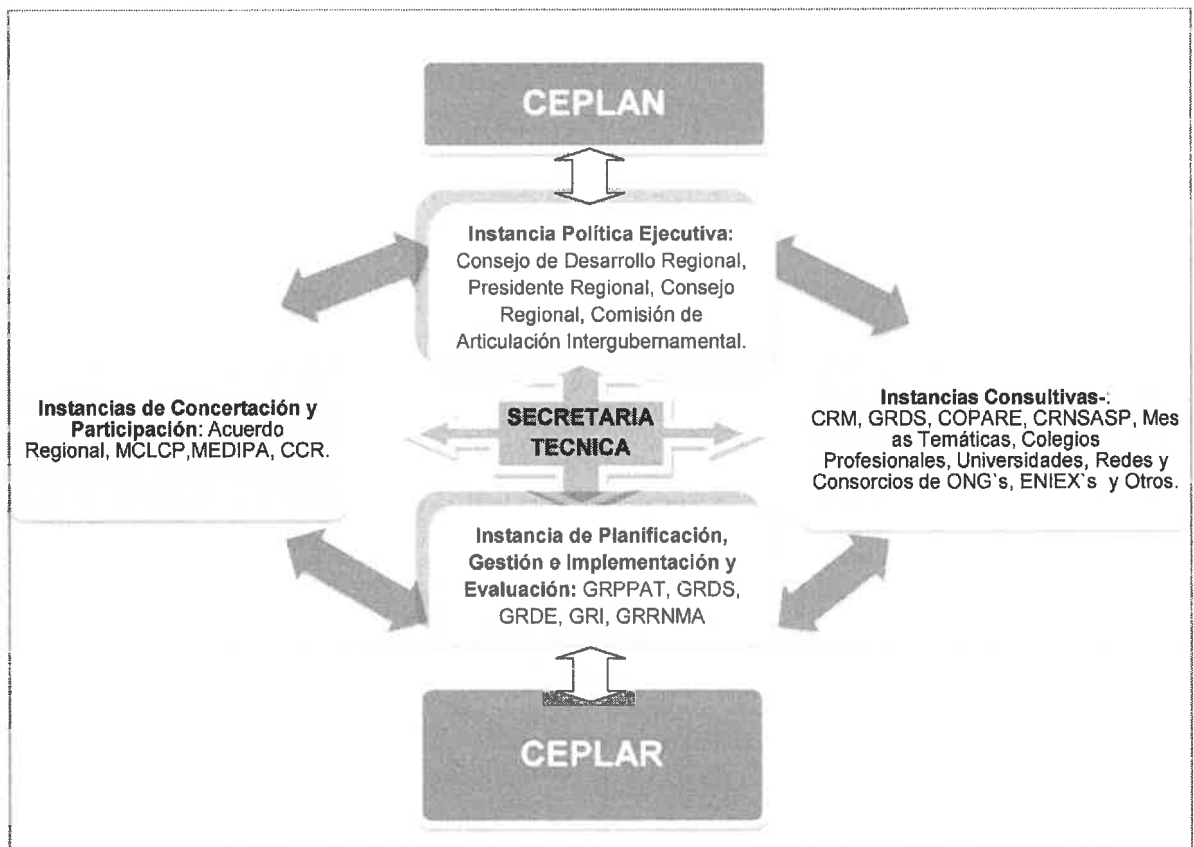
CEPLAN

**Instancia Política Ejecutiva:** Consejo de Desarrollo Regional, Presidente Regional, Consejo Regional, Comisión de Articulación Intergubernamental.

**Instancias de Concertación y Participación:** Acuerdo Regional, MCLCP,MEDIPA, CCR.

SECRETARIA TECNICA

**Instancias Consultivas-**: CRM, GRDS, COPARE, CRNSASP, Mes as Temáticas, Colegios Profesionales, Universidades, Redes y Consorcios de ONG`s, ENIEX`s y Otros.

**Instancia de Planificación, Gestión e Implementación y Evaluación:** GRPPAT, GRDS, GRDE, GRI, GRRNMA

CEPLAR